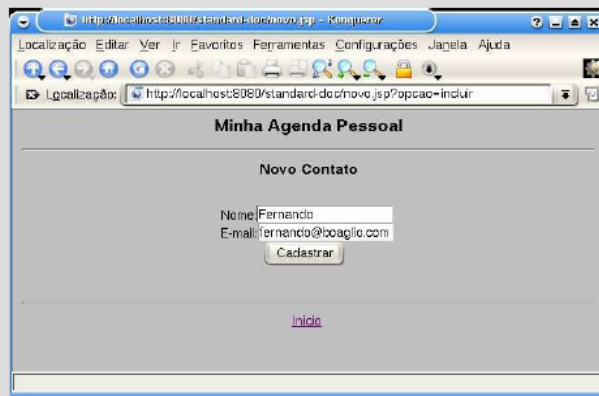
http://localhost:8080/standard-doc/novo.jsp - Konqueror

Localização Editar Ver Ir Favoritos Ferramentas Configurações Janela Ajuda

Localização: http://localhost:8080/standard-doc/novo.jsp?opcao=incluir

Minha Agenda Pessoal

Novo Contato

Nome: Fernando
E-mail: fernando@boaglio.com
Cadastrar

Inicio